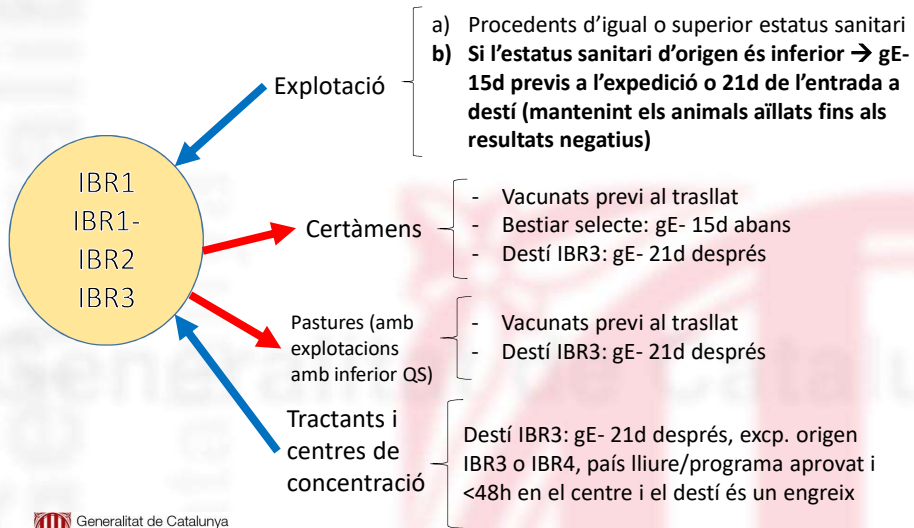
IBR1
IBR1-
IBR2
IBR3

Explotació

a) Procedents d'igual o superior estatus sanitari
b) **Si l'estatus sanitari d'origen és inferior → gE- 15d previs a l'expedició o 21d de l'entrada a destí (mantenint els animals aïllats fins als resultats negatius)**

Certàmens

- Vacunats previ al trasllat
- Bestiar selecte: gE- 15d abans
- Destí IBR3: gE- 21d després

Pastures (amb explotacions amb inferior QS)

- Vacunats previ al trasllat
- Destí IBR3: gE- 21d després

Tractants i centres de concentració

Destí IBR3: gE- 21d després, excp. origen IBR3 o IBR4, país lliure/programa aprovat i <48h en el centre i el destí és un engreix

Generalitat de Catalunya